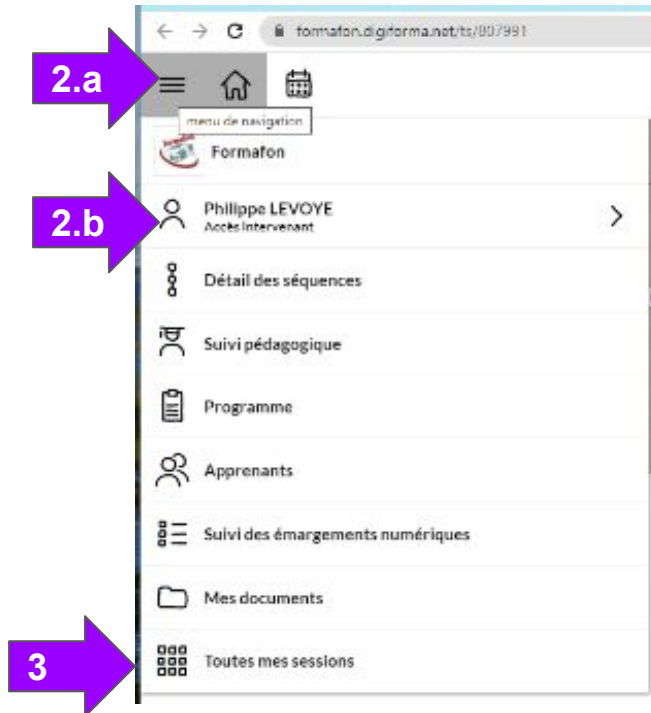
formafon.digiforma.net/ts/897991

2.a

menu de navigation

Formafon

2.b

Philippe LEVOYE
Accès Intervenant

Détail des séquences

Suivi pédagogique

Programme

Apprenants

Suivi des émargements numériques

Mes documents

3

Toutes mes sessions